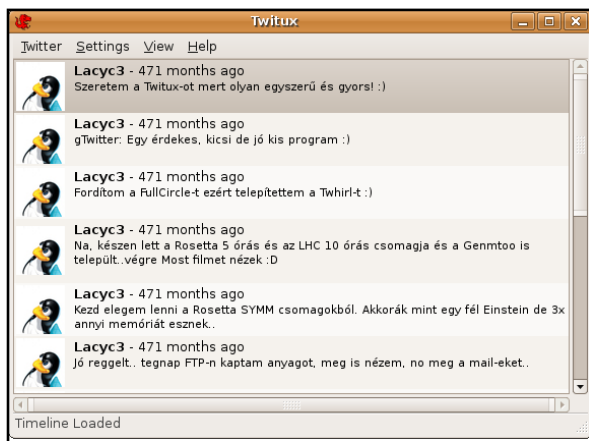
Twitux

Twitter Settings View Help

Lacyc3 - 471 months ago
Szeretem a Twitux-ot mert olyan egyszerű és gyors! :)

Lacyc3 - 471 months ago
gTwitter: Egy érdekes, kicsi de jó kis program :)

Lacyc3 - 471 months ago
Fordítom a FullCircle-t ezért telepítettem a Twhirl-t :)

Lacyc3 - 471 months ago
Na, készen lett a Rosetta 5 órás és az LHC 10 órás csomagja és a Genmtoo is települt..végre Most filmet nézek :D

Lacyc3 - 471 months ago
Kezd elegem lenni a Rosetta SYMM csomagokból. Akkorák mint egy fél Einstein de 3x annyi memóriát esznek..

Lacyc3 - 471 months ago
Jó reggelt.. tegnap FTP-n kaptam anyagot, meg is nézem, no meg a mail-eket..

Timeline Loaded